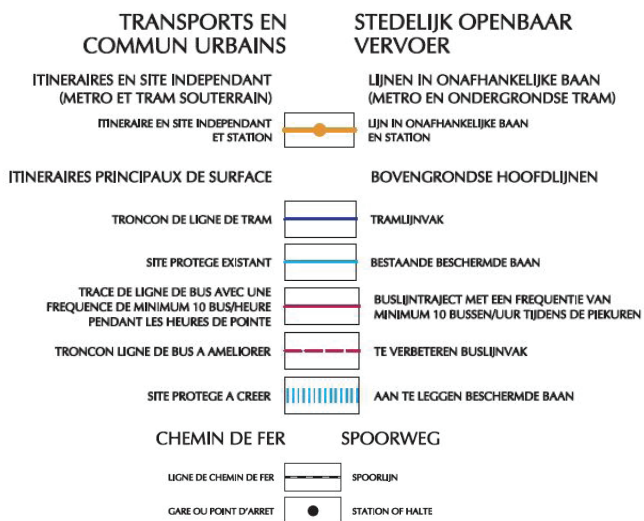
TRANSPORTS EN COMMUN URBAINS

STEDELIJK OPENBAAR VERVOER

ITINERAIRES EN SITE INDEPENDANT (METRO ET TRAM SOUTERRAIN)

LIJNEN IN ONAFHANKELIJKE BAAN (METRO EN ONDERGRONDSE TRAM)

ITINERAIRE EN SITE INDEPENDANT ET STATION

LIJN IN ONAFHANKELIJKE BAAN EN STATION

ITINERAIRES PRINCIPAUX DE SURFACE

BOVENGRONDSE HOOFDLIJNEN

TRONCON DE LIGNE DE TRAM

TRAMLIJNVAK

SITE PROTEGE EXISTANT

BESTAANDE BESCHERMDE BAAN

TRACE DE LIGNE DE BUS AVEC UNE FREQUENCE DE MINIMUM 10 BUS/HEURE PENDANT LES HEURES DE POINTE

BUSLIJNTRAJECT MET EEN FREQUENTIE VAN MINIMUM 10 BUSSEN/UUR TIJDENS DE PIEKUREN

TRONCON LIGNE DE BUS A AMELIORER

TE VERBETEREN BUSLIJNVAK

SITE PROTEGE A CREER

AAN TE LEGGEN BESCHERMDE BAAN

CHEMIN DE FER

SPOORWEG

LIGNE DE CHEMIN DE FER

SPOORLIJN

GARE OU POINT D'ARRET

STATION OF HALTE